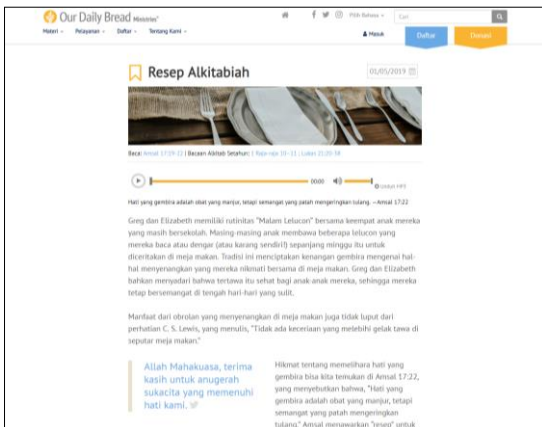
Our Daily Bread Ministries

Pilih Bahasa

Cari

Materi Pelayanan Daftar Tentang Kami

Masuk

Daftar

Donasi

Resep Alkitabiah

01/05/2019

Baca: Amsal 17:19-22 | Bacaan Alkitab Setahun: 1 Raja-raja 10-11 ; Lukas 21:20-38

00:00

Unduh MP3

Hati yang gembira adalah obat yang manjur, tetapi semangat yang patah mengeringkan tulang. —Amsal 17:22

Greg dan Elizabeth memiliki rutinitas "Malam Lelucon" bersama keempat anak mereka yang masih bersekolah. Masing-masing anak membawa beberapa lelucon yang mereka baca atau dengar (atau karang sendiri!) sepanjang minggu itu untuk diceritakan di meja makan. Tradisi ini menciptakan kenangan gembira mengenai hal-hal menyenangkan yang mereka nikmati bersama di meja makan. Greg dan Elizabeth bahkan menyadari bahwa tertawa itu sehat bagi anak-anak mereka, sehingga mereka tetap bersemangat di tengah hari-hari yang sulit.

Manfaat dari obrolan yang menyenangkan di meja makan juga tidak luput dari perhatian C. S. Lewis, yang menulis, "Tidak ada keceriaan yang melebihi gelak tawa di seputar meja makan."

Allah Mahakuasa, terima kasih untuk anugerah sukacita yang memenuhi hati kami.

Hikmat tentang memelihara hati yang gembira bisa kita temukan di Amsal 17:22, yang menyebutkan bahwa, "Hati yang gembira adalah obat yang manjur, tetapi semangat yang patah mengeringkan tulang." Amsal menawarkan "resep" untuk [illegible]